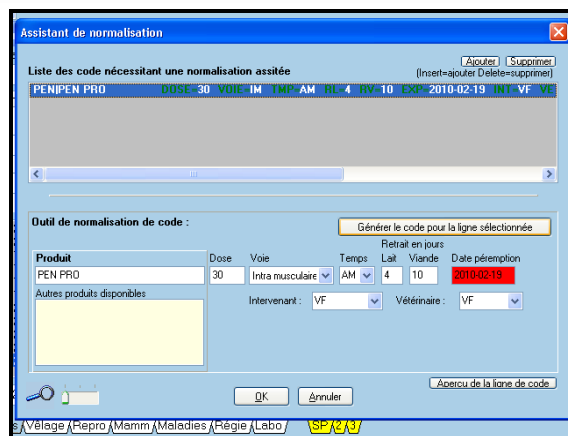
Assistant de normalisation

Ajouter Supprimer
(Insert=ajouter Delete=supprimer)

Liste des code nécessitant une normalisation assitée

PENIPEN PRO DOSE=30 VOIE=IM TMP=AM RL=4 RV=10 EXP=2010-02-19 INT=VF VE

Outil de normalisation de code :

Générer le code pour la ligne sélectionnée

Retrait en jours

| Produit | Dose | Voie | Temps | Lait | Viande | Date péremption |
|---|---|---|---|---|---|---|
| PEN PRO | 30 | Intra musculaire | AM | 4 | 10 | 2010-02-19 |

Autres produits disponibles

Intervenant : VF

Vétérinaire : VF

Apercu de la ligne de code

OK

Annuler

s Vêlage Repro Mamm Maladies Régie Labo SP 2 3